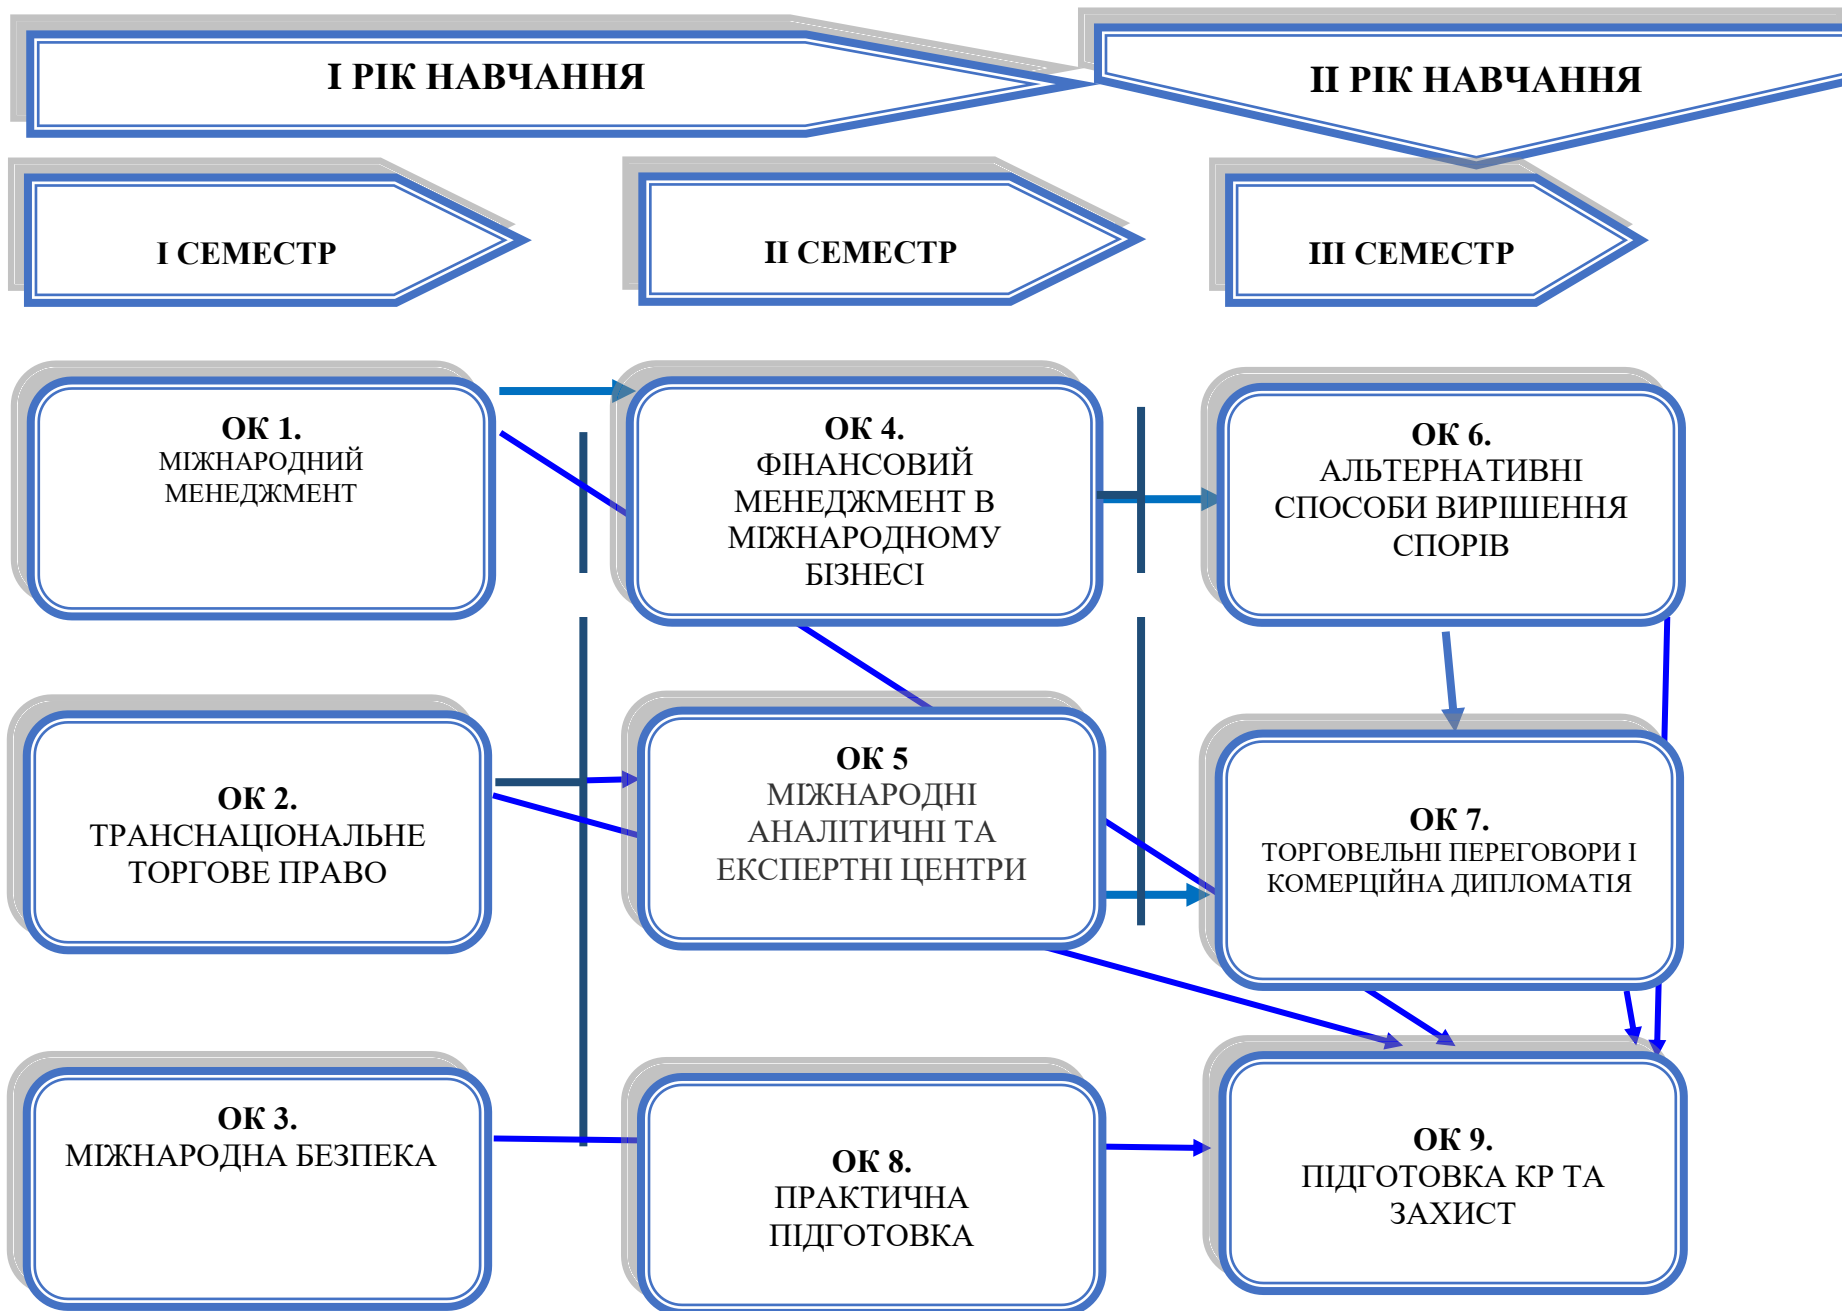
I РІК НАВЧАННЯ

II РІК НАВЧАННЯ

I СЕМЕСТР

II СЕМЕСТР

III СЕМЕСТР

ОК 1.
МІЖНАРОДНИЙ МЕНЕДЖМЕНТ

ОК 4.
ФІНАНСОВИЙ МЕНЕДЖМЕНТ В МІЖНАРОДНОМУ БІЗНЕСІ

ОК 6.
АЛЬТЕРНАТИВНІ СПОСОБИ ВИРІШЕННЯ СПОРІВ

ОК 2.
ТРАНСНАЦІОНАЛЬНЕ ТОРГОВЕ ПРАВО

ОК 5
МІЖНАРОДНІ АНАЛІТИЧНІ ТА ЕКСПЕРТНІ ЦЕНТРИ

ОК 7.
ТОРГОВЕЛЬНІ ПЕРЕГОВОРИ І КОМЕРЦІЙНА ДИПЛОМАТІЯ

ОК 3.
МІЖНАРОДНА БЕЗПЕКА

ОК 8.
ПРАКТИЧНА ПІДГОТОВКА

ОК 9.
ПІДГОТОВКА КР ТА ЗАХИСТ